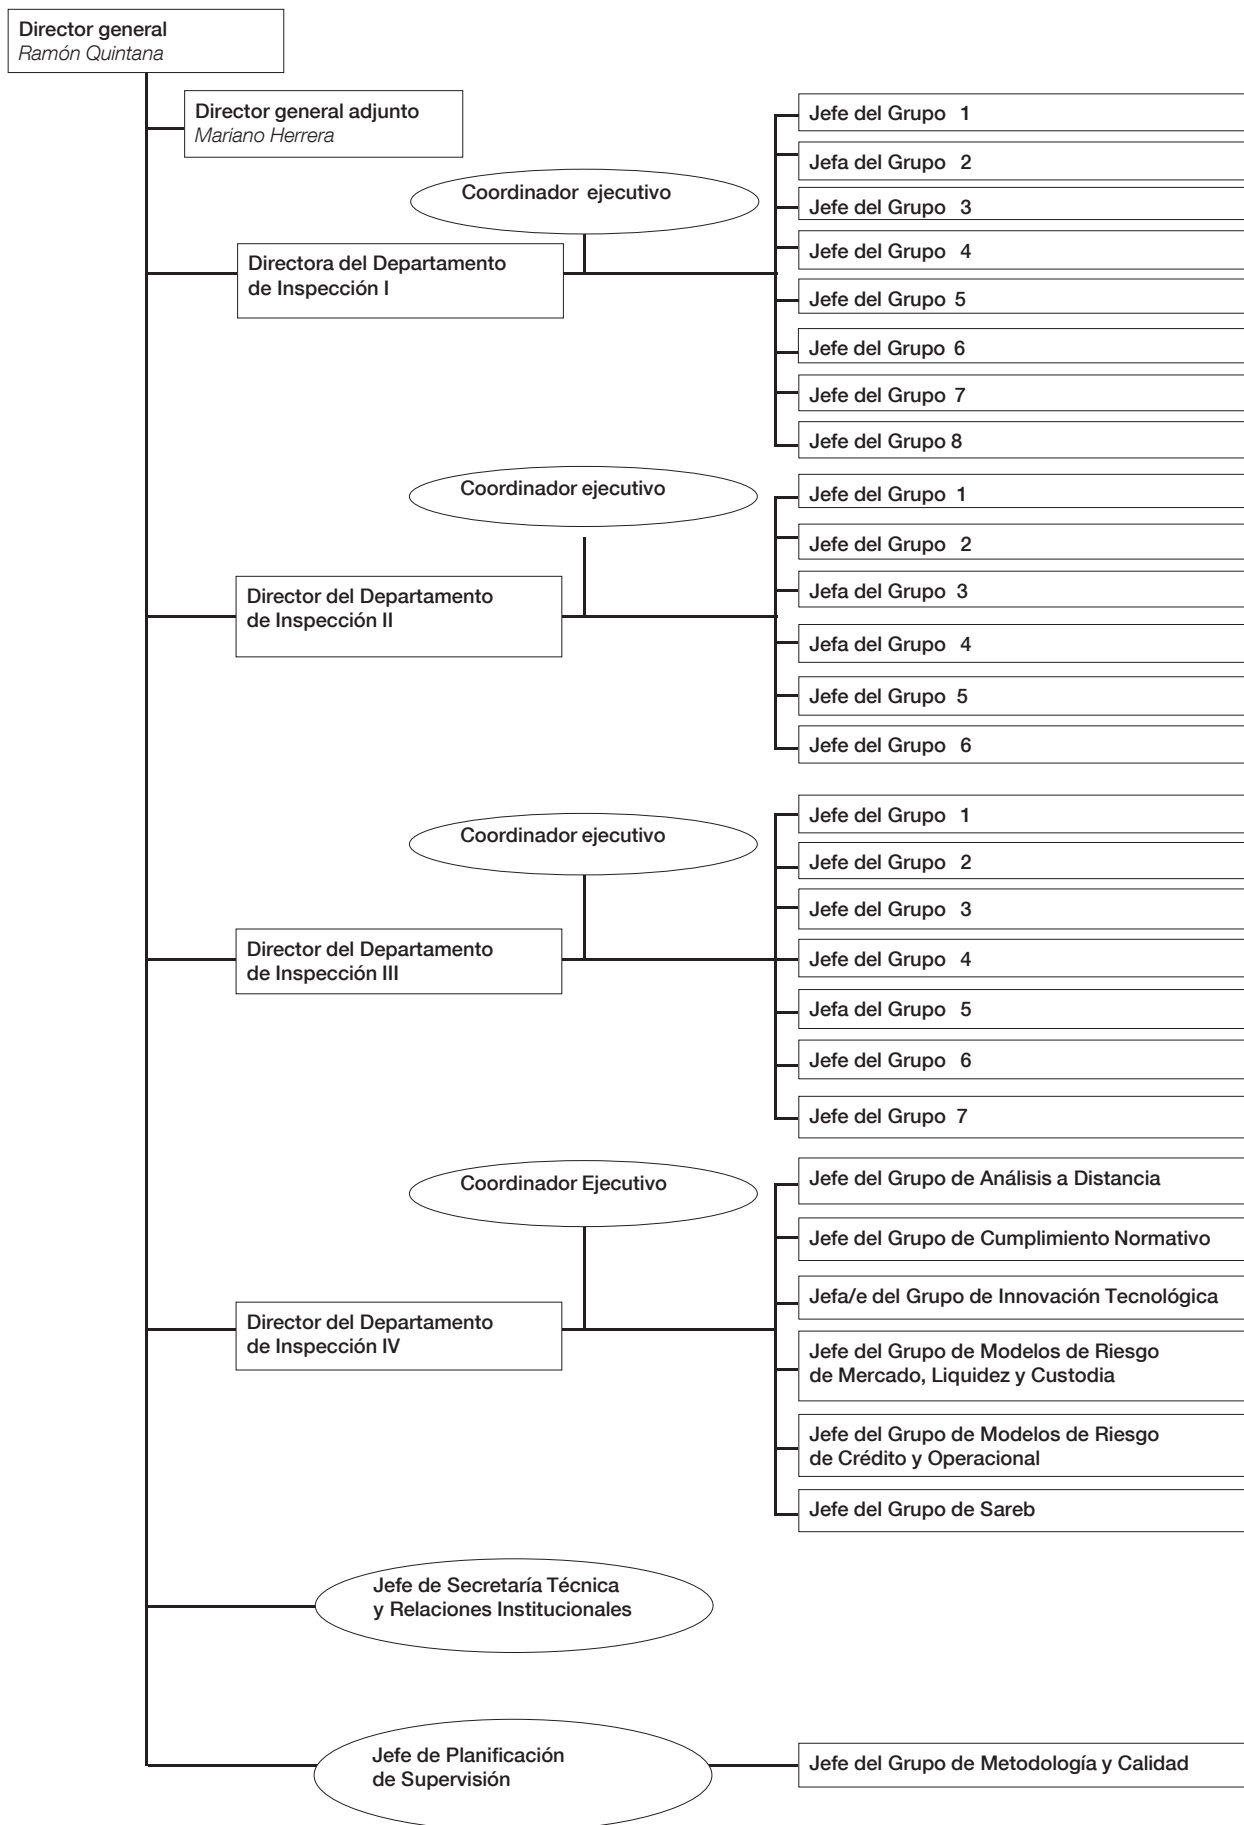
Director general
Ramón Quintana

Director general adjunto
Mariano Herrera

Coordinador ejecutivo

Directora del Departamento de Inspección I

Jefe del Grupo 1
Jefa del Grupo 2
Jefe del Grupo 3
Jefe del Grupo 4
Jefe del Grupo 5
Jefe del Grupo 6
Jefe del Grupo 7
Jefe del Grupo 8

Coordinador ejecutivo

Director del Departamento de Inspección II

Jefe del Grupo 1
Jefe del Grupo 2
Jefa del Grupo 3
Jefa del Grupo 4
Jefe del Grupo 5
Jefe del Grupo 6

Coordinador ejecutivo

Director del Departamento de Inspección III

Jefe del Grupo 1
Jefe del Grupo 2
Jefe del Grupo 3
Jefe del Grupo 4
Jefa del Grupo 5
Jefe del Grupo 6
Jefe del Grupo 7

Coordinador Ejecutivo

Director del Departamento de Inspección IV

Jefe del Grupo de Análisis a Distancia
Jefe del Grupo de Cumplimiento Normativo
Jefa/e del Grupo de Innovación Tecnológica
Jefe del Grupo de Modelos de Riesgo de Mercado, Liquidez y Custodia
Jefe del Grupo de Modelos de Riesgo de Crédito y Operacional
Jefe del Grupo de Sareb

Jefe de Secretaría Técnica y Relaciones Institucionales

Jefe de Planificación de Supervisión

Jefe del Grupo de Metodología y Calidad